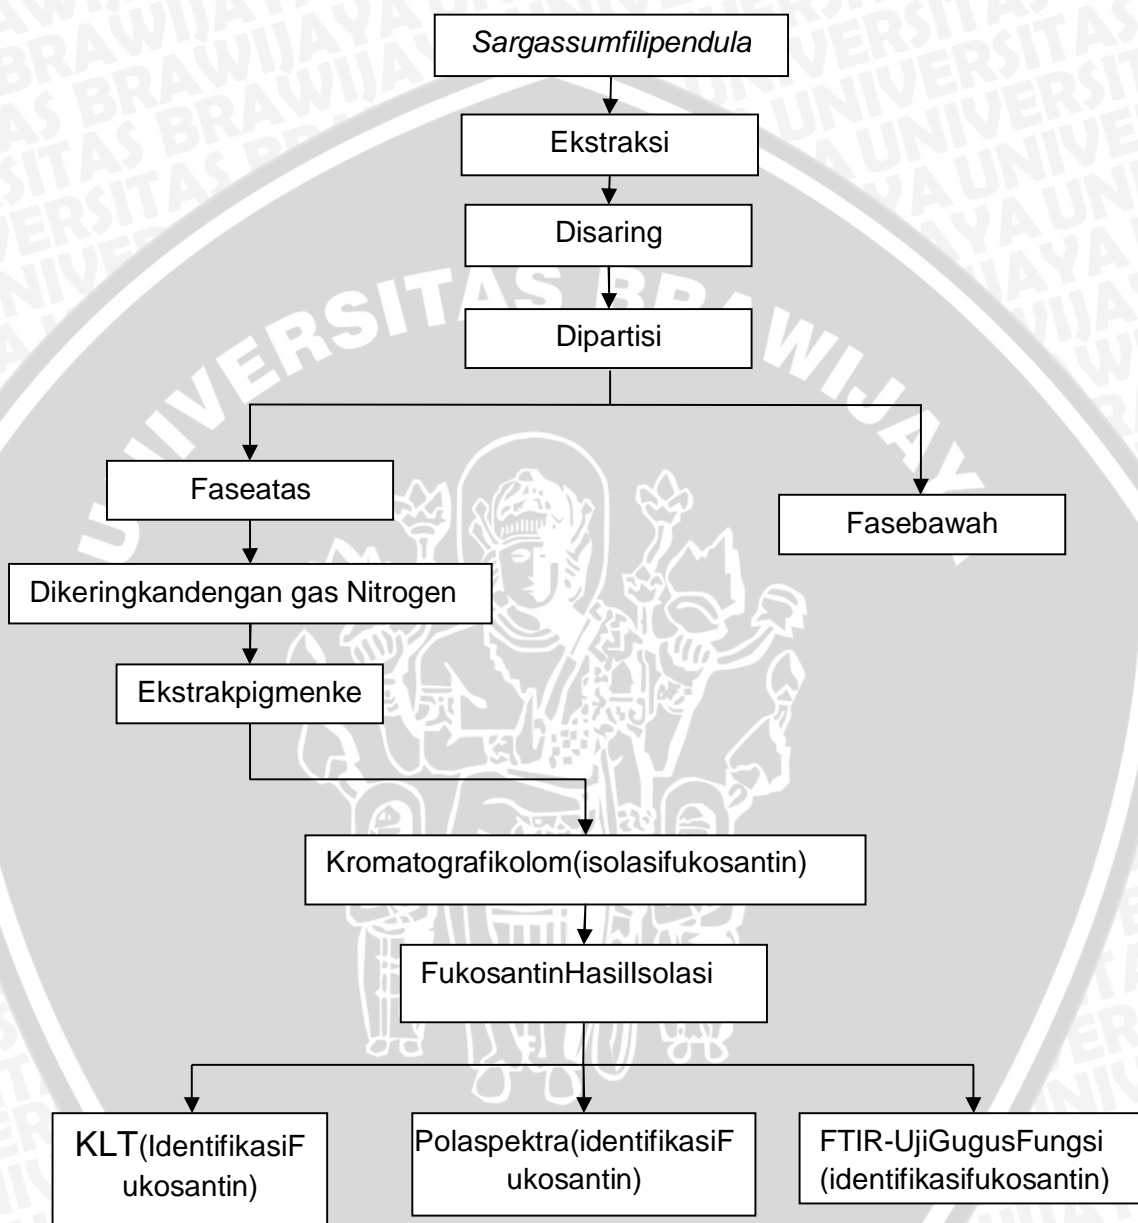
Sargassumfilipendula

Ekstraksi

Disaring

Dipartisi

Faseatas

Fasebawah

Dikeringkandengan gas Nitrogen

Ekstrakpigmenke

Kromatografikolom(isolasifukosantin)

FukosantinHasilIsolasi

KLT(IdentifikasiFukosantin)

Polaspektra(identifikasiFukosantin)

FTIR-UjiGugusFungsi (identifikasifukosantin)